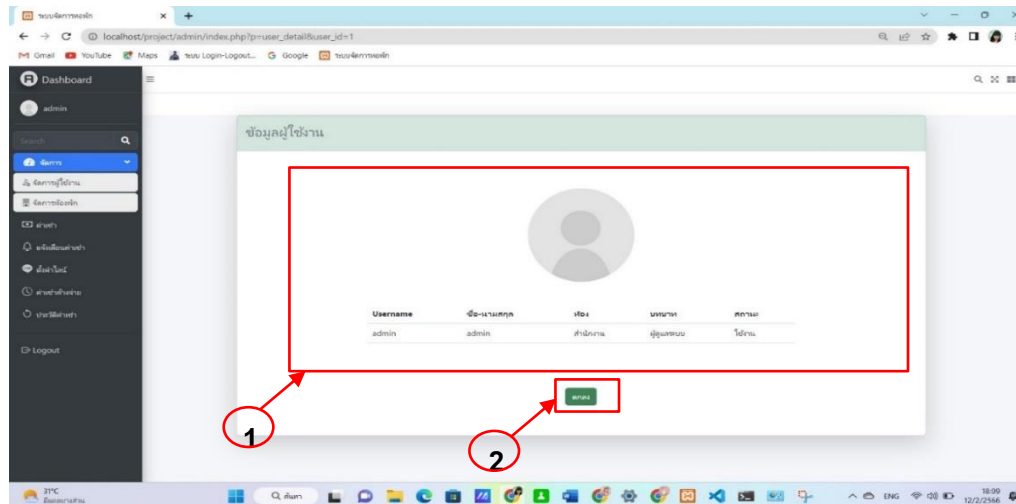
ระบบจัดการหอพัก
localhost/project/admin/index.php?p=user_detail&user_id=1
Gmail YouTube Maps ระบบ Login-Logout... Google ระบบจัดการหอพัก

Dashboard
admin
Search
จัดการ
จัดการผู้ใช้งาน
จัดการห้องพัก
ค่าเช่า
แจ้งเตือนค่าเช่า
ตั้งค่าใหม่
ค่าเช่าค้างจ่าย
ประวัติค่าเช่า
Logout

ข้อมูลผู้ใช้งาน

| Username | ชื่อ-นามสกุล | ห้อง | บทบาท | สถานะ |
|---|---|---|---|---|
| admin | admin | สำนักงาน | ผู้ดูแลระบบ | ใช้งาน |

ตกลง

1
2

31°C
Q ค้นหา
ENG
18:09
12/2/2566